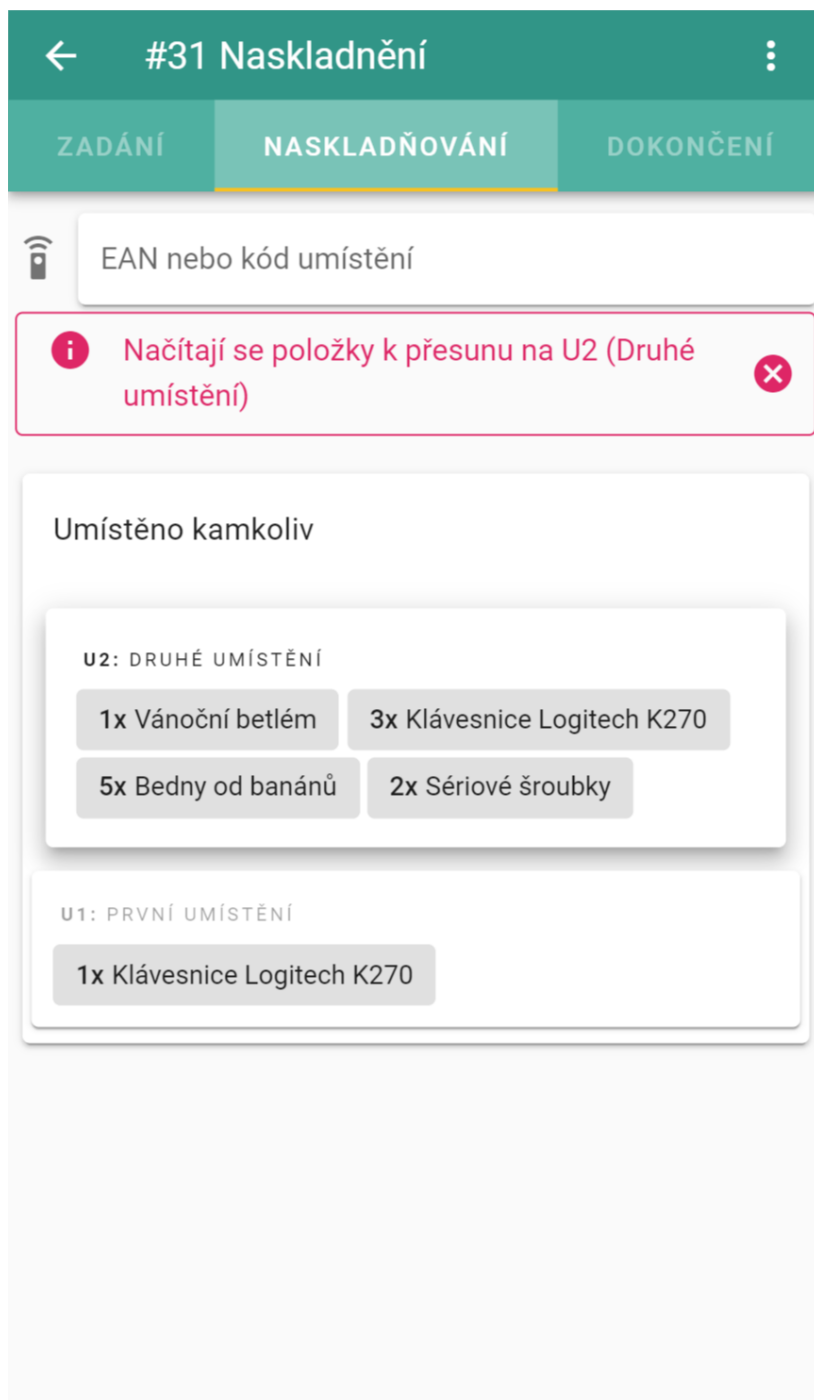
#31 Naskladnění

ZADÁNÍ
NASKLADŇOVÁNÍ
DOKONČENÍ

EAN nebo kód umístění

Načítají se položky k přesunu na U2 (Druhé umístění)

Umístěno kamkoliv

U2: DRUHÉ UMÍSTĚNÍ
1x Vánoční betlém
3x Klávesnice Logitech K270
5x Bedny od banánů
2x Sériové šroubky

U1: PRVNÍ UMÍSTĚNÍ
1x Klávesnice Logitech K270